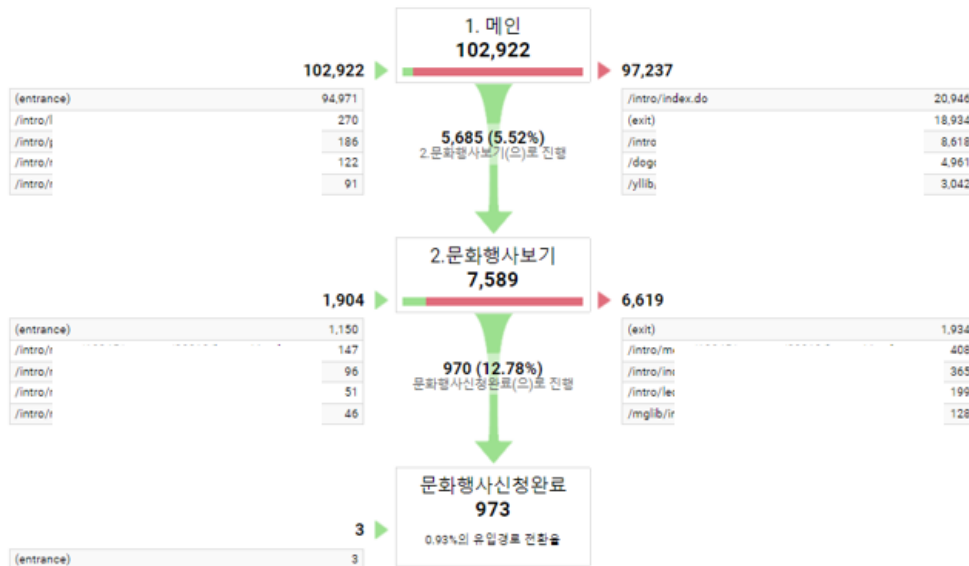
1. 메인
102,922

102,922

| (entrance) | 94,971 |
|---|---|
| /intro/l | 270 |
| /intro/p | 186 |
| /intro/r | 122 |
| /intro/r | 91 |

97,237

| /intro/index.do | 20,946 |
|---|---|
| (exit) | 18,934 |
| /intro | 8,618 |
| /dogo | 4,961 |
| /yllib | 3,042 |

5,685 (5.52%)
2.문화행사보기(으)로 진행

2.문화행사보기
7,589

1,904

| (entrance) | 1,150 |
|---|---|
| /intro/r | 147 |
| /intro/r | 96 |
| /intro/r | 51 |
| /intro/r | 46 |

6,619

| (exit) | 1,934 |
|---|---|
| /intro/m | 408 |
| /intro/in | 365 |
| /intro/le | 199 |
| /mglib/ir | 128 |

970 (12.78%)
문화행사신청완료(으)로 진행

문화행사신청완료
973
0.93%의 유입경로 전환율

3

| (entrance) | 3 |
|---|---|